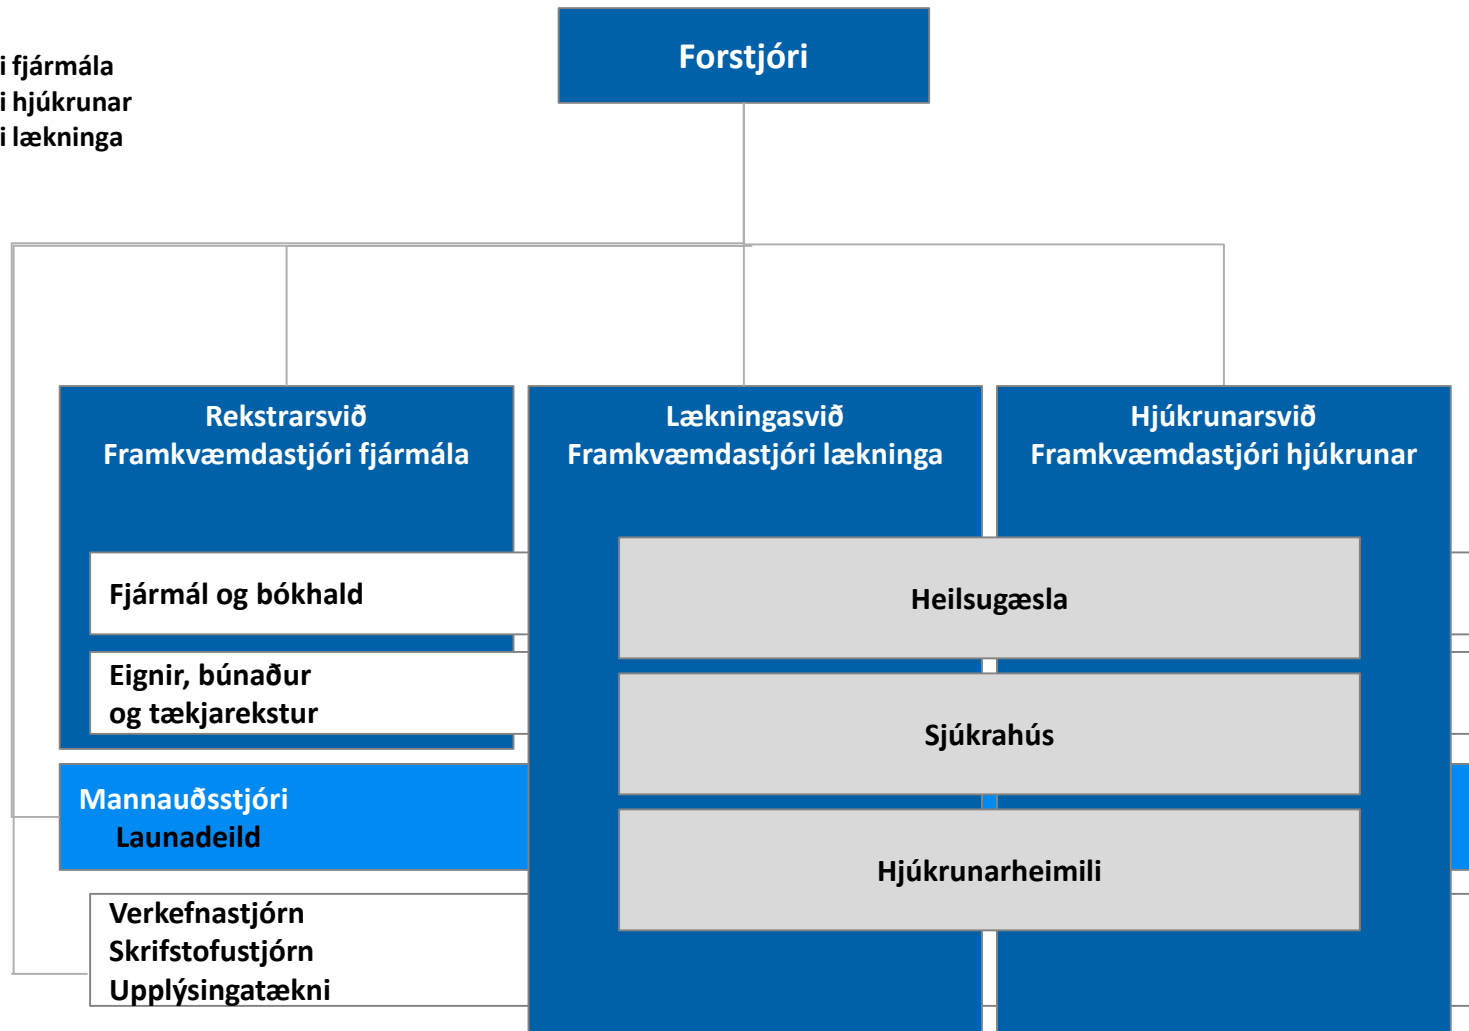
i fjármála
i hjúkrunar
i lækninga

Forstjóri

Rekstrarsvið
Framkvæmdastjóri fjármála

Lækningasvið
Framkvæmdastjóri lækninga

Hjúkrunarsvið
Framkvæmdastjóri hjúkrunar

Fjármál og bókhald

Eignir, búnaður og tækjarekstur

Mannauðsstjóri
Launadeild

Verkefnastjórn
Skrifstofustjórn
Upplýsingatækni

Heilsugæsla

Sjúkrahús

Hjúkrunarheimili